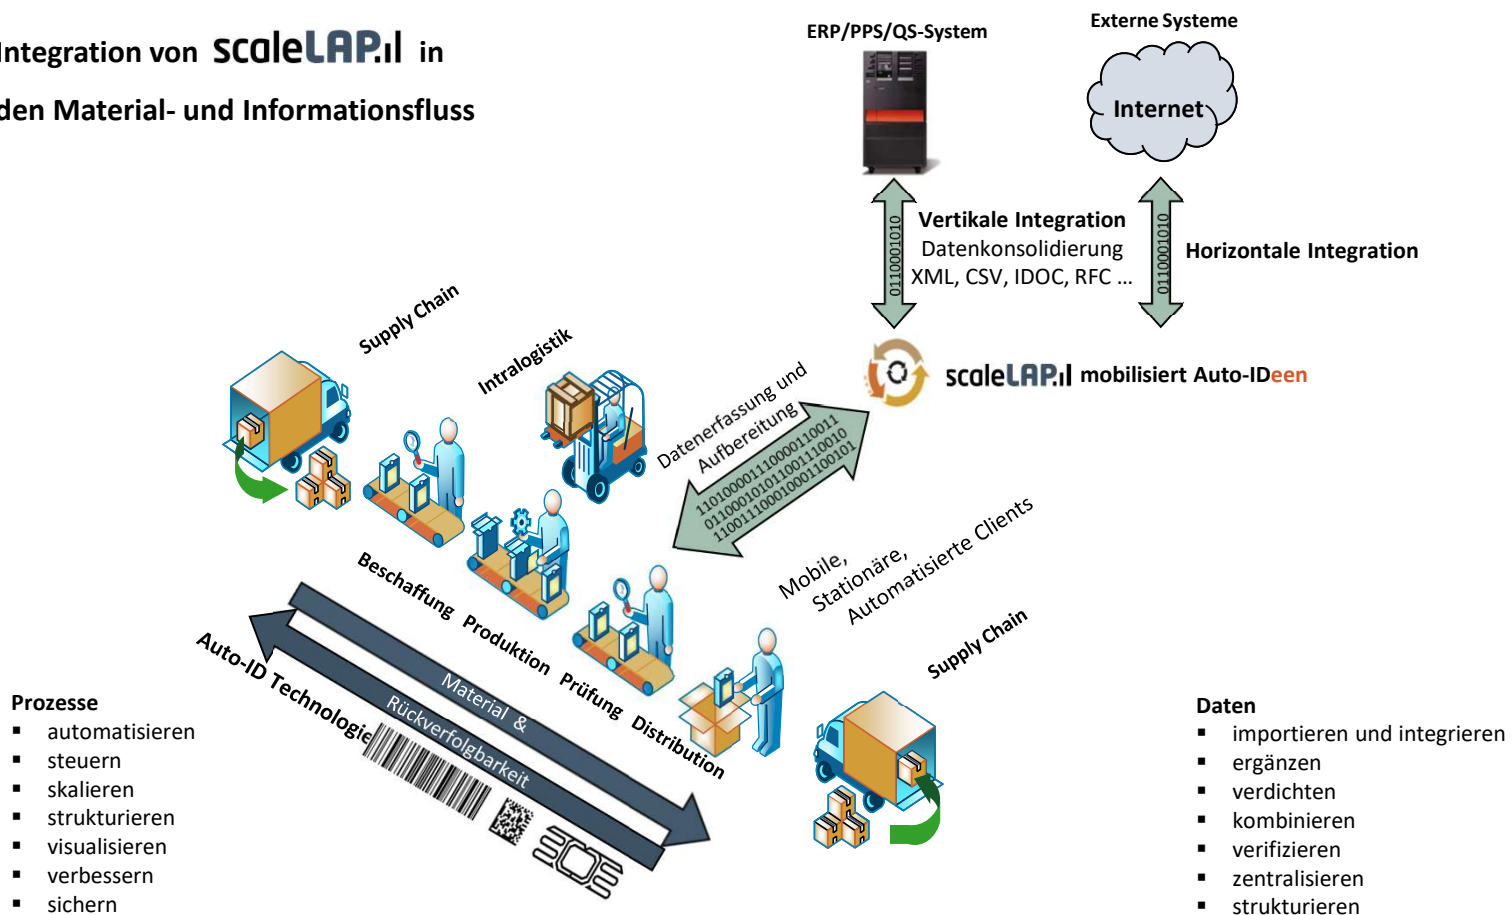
Integration von scaleLAP.il in

den Material- und Informationsfluss

ERP/PPS/QS-System

Externe Systeme

Internet

0110001010

Vertikale Integration
Datenkonsolidierung
XML, CSV, IDOC, RFC ...

0110001010

Horizontale Integration

scaleLAP.il mobilisiert Auto-IDeen

Supply Chain

Intralogistik

Datenerfassung und Aufbereitung

1101000011100001100011
0110001010110011100010
1100111000100011100101

Mobile, Stationäre, Automatisierte Clients

Beschaffung Produktion Prüfung Distribution

Supply Chain

Auto-ID Technologie

Material &

Rückverfolgbarkeit

Prozesse
- automatisieren
- steuern
- skalieren
- strukturieren
- visualisieren
- verbessern
- sichern

Daten
- importieren und integrieren
- ergänzen
- verdichten
- kombinieren
- verifizieren
- zentralisieren
- strukturieren